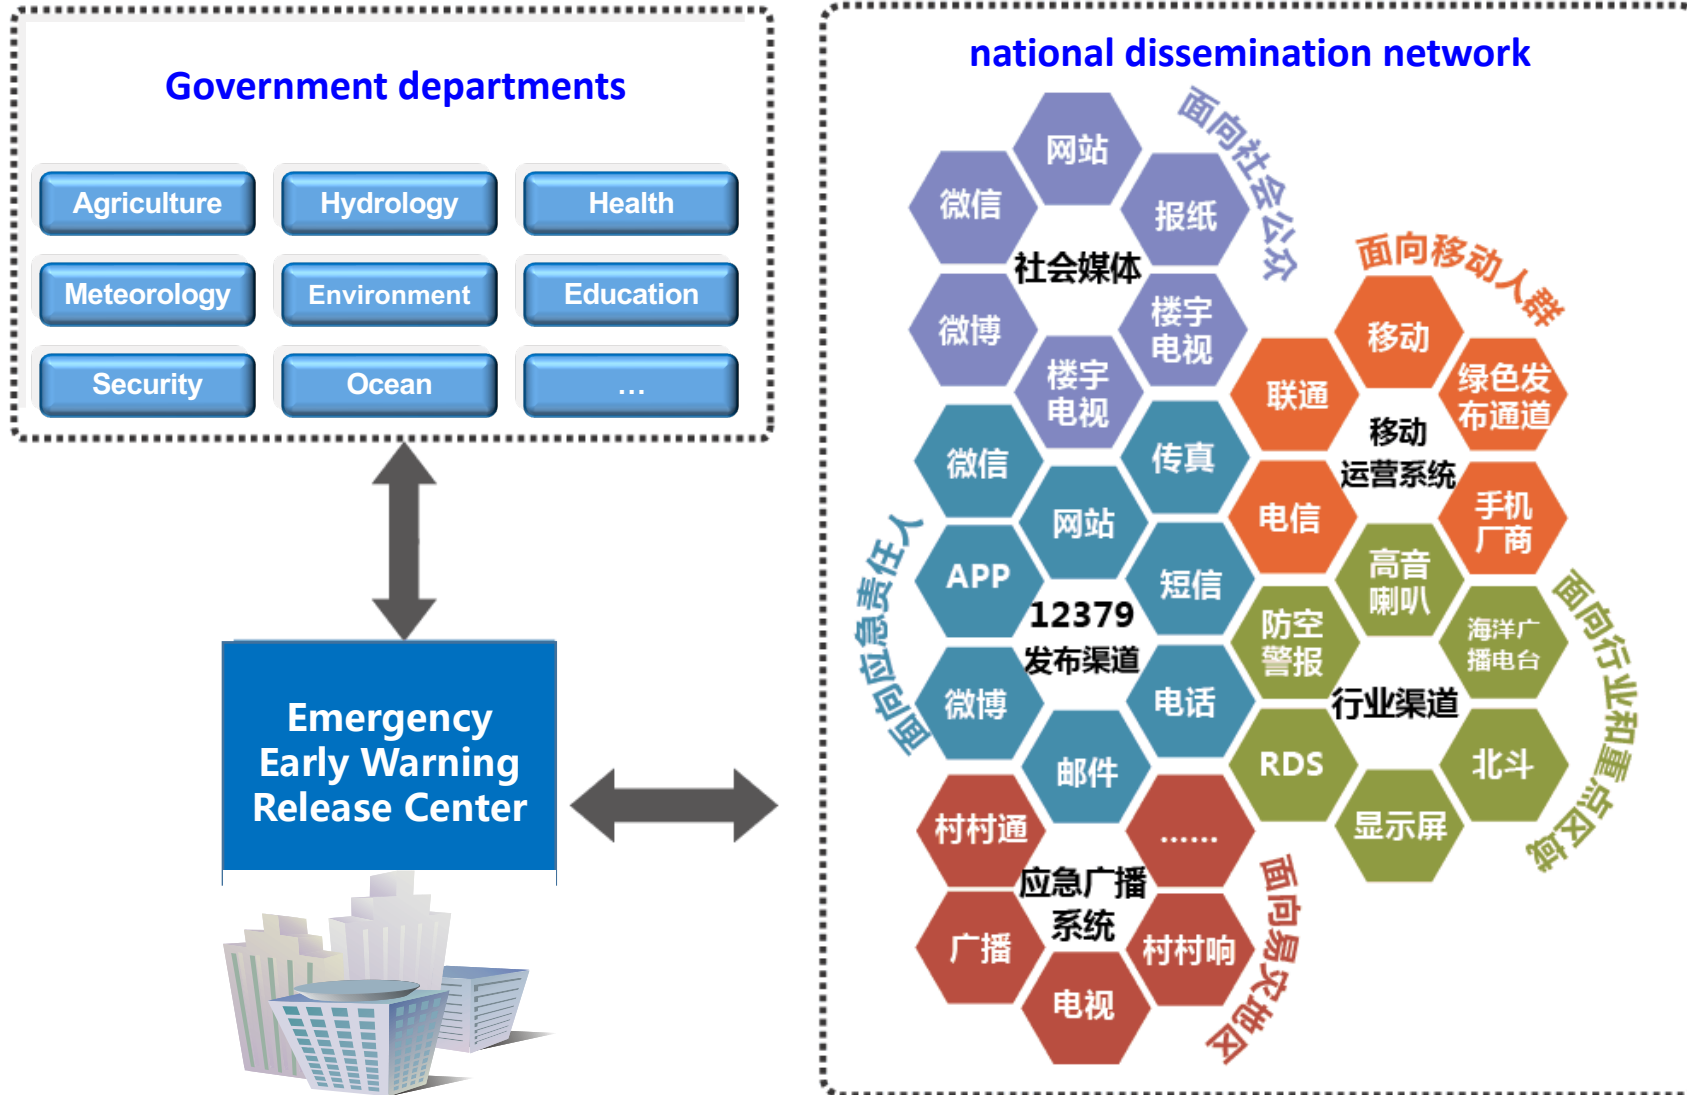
Government departments

Agriculture
Hydrology
Health
Meteorology
Environment
Education
Security
Ocean
...

Emergency Early Warning Release Center

national dissemination network

面向社会公众
网站
微信
报纸
社会媒体
微博
楼宇电视
楼宇电视

面向移动人群
移动
联通
绿色发布通道
移动运营系统
电信
手机厂商

面向应急责任人
微信
传真
网站
APP
短信
12379发布渠道
微博
电话
邮件

高音喇叭
防空警报
海洋广播电台
行业渠道
RDS
北斗
显示屏
面向行业和重点区域

村村通
......
应急广播系统
广播
村村响
电视
面向易灾地区